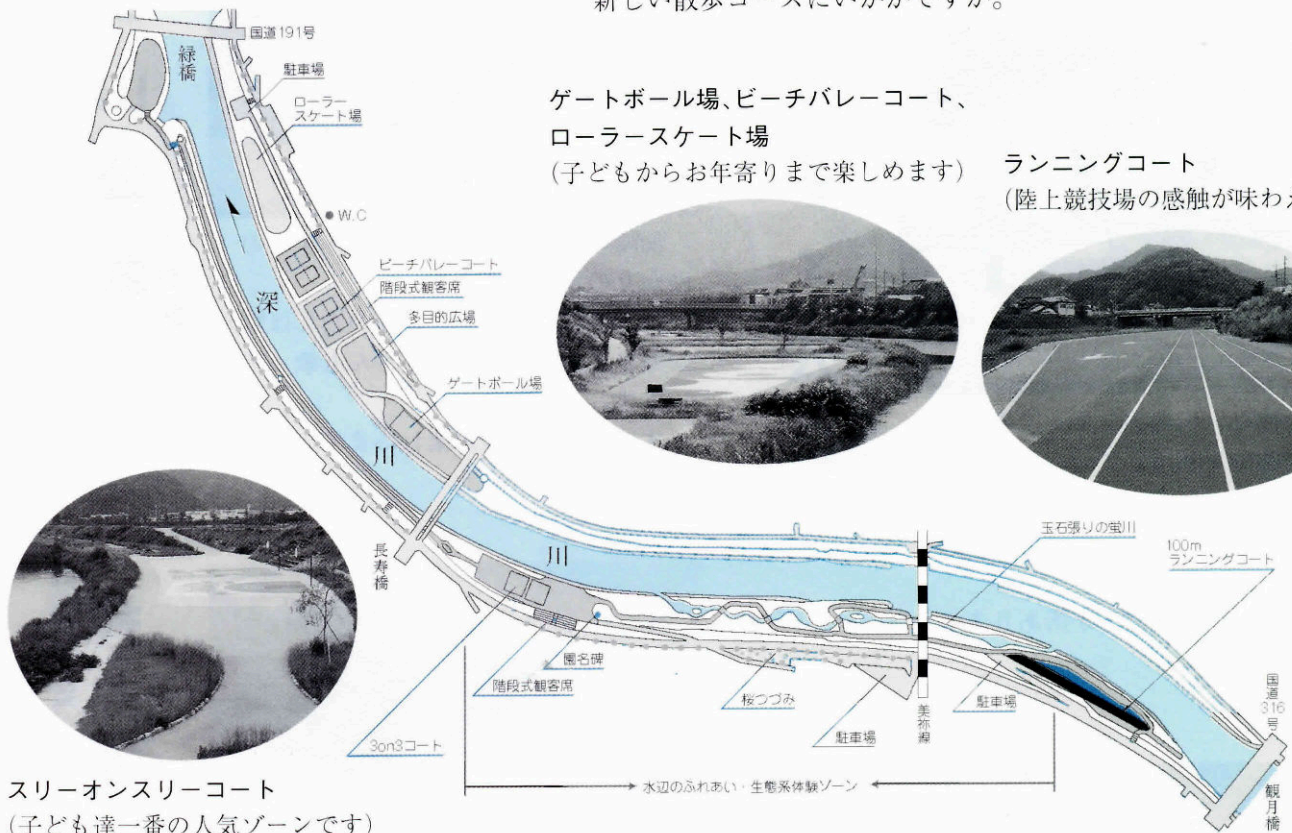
新しい散歩コースにいかがですか。

国道191号

緑橋

駐車場

ローラースケート場

W.C

ビーチバレーコート

階段式観客席

多目的広場

ゲートボール場

深

川

川

長寿橋

園名碑

階段式観客席

3on3コート

桜つづみ

駐車場

美祢線

玉石張りの蛍川

駐車場

100m ランニングコート

国道316号

観月橋

水辺のふれあい・生態系体験ゾーン

ゲートボール場、ビーチバレーコート、ローラースケート場
(子どもからお年寄りまで楽しめます)

ランニングコート
(陸上競技場の感触が味わ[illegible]

スリーオンスリーコート
(子ども達一番の人気ゾーンです)